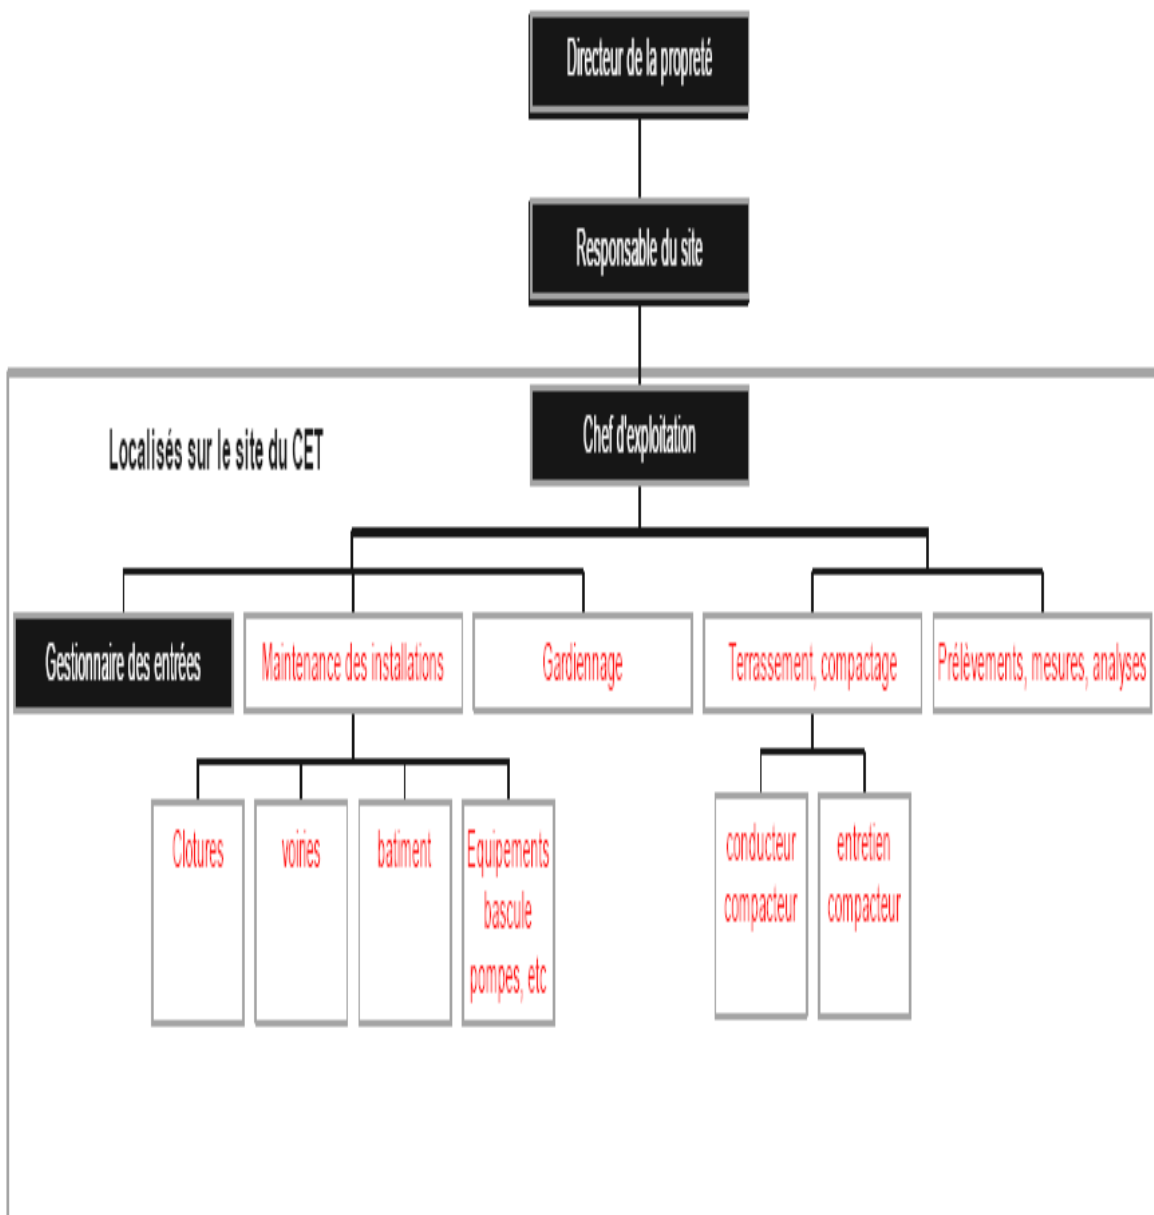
Directeur de la propreté

Responsable du site

Localisés sur le site du CET

Chef d'exploitation

Gestionnaire des entrées

Maintenance des installations

Gardiennage

Terrassement, compactage

Prélèvements, mesures, analyses

Clotures

voiries

batiment

Equipements bascule pompes, etc

conducteur compacteur

entretien compacteur